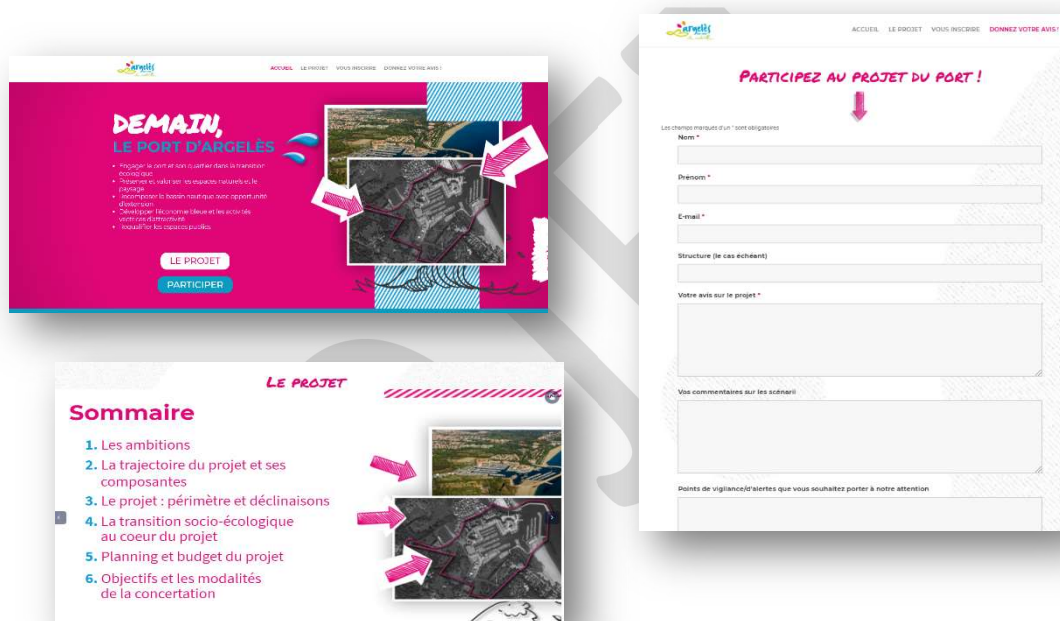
argelès

ACCUEIL LE PROJET VOUS INSCRIRE DONNEZ VOTRE AVIS !

DEMAIN,
LE PORT D'ARGELÈS

• Engager le port et son quartier dans la transition écologique
• Préserver et valoriser les espaces naturels et le paysage
• Recomposer le bassin nautique avec opportunité d'extension
• Développer l'économie bleue et les activités vectrices d'attractivité
• Requalifier les espaces publics

LE PROJET

PARTICIPER

LE PROJET

Sommaire

1. Les ambitions
2. La trajectoire du projet et ses composantes
3. Le projet : périmètre et déclinaisons
4. La transition socio-écologique au coeur du projet
5. Planning et budget du projet
6. Objectifs et les modalités de la concertation

argelès

ACCUEIL LE PROJET VOUS INSCRIRE DONNEZ VOTRE AVIS !

PARTICIPEZ AU PROJET DU PORT !

Les champs marqués d'un * sont obligatoires

Nom *

Prénom *

E-mail *

Structure (le cas échéant)

Votre avis sur le projet *

Vos commentaires sur les scénarii

Points de vigilance/d'alertes que vous souhaitez porter à notre attention